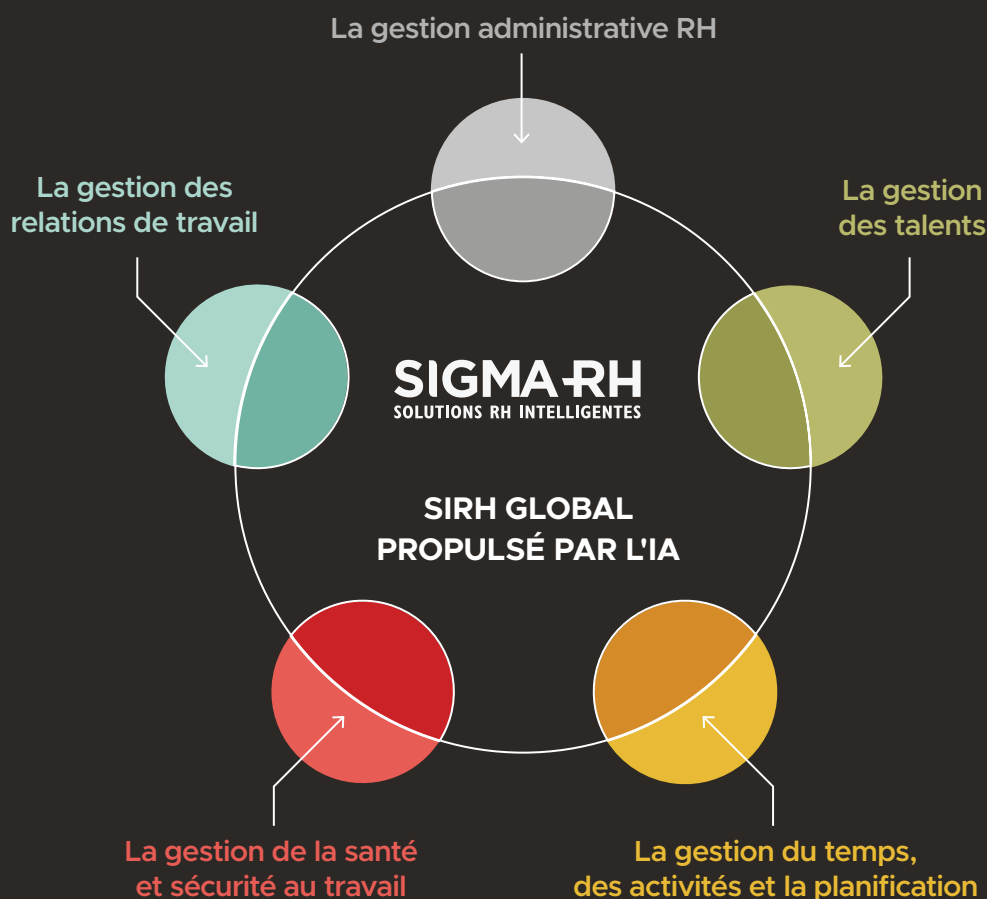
La gestion administrative RH

La gestion des relations de travail

La gestion des talents

SIGMA-RH
SOLUTIONS RH INTELLIGENTES

SIRH GLOBAL
PROPULSÉ PAR L'IA

La gestion de la santé et sécurité au travail

La gestion du temps, des activités et la planification